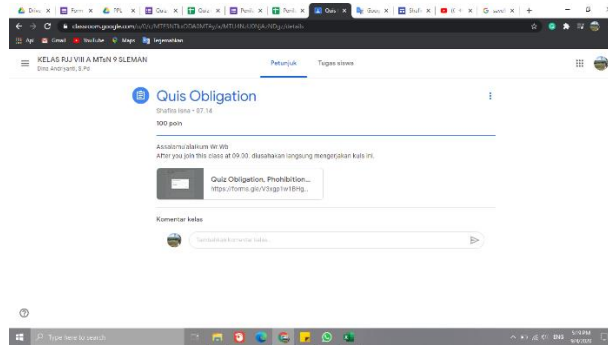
Drive | Form | PPL | Goo | Goo | Penil | Penil | Quis | Goo | Goo | Studi | (| | | Google | +

classroom.google.com/u/0/c/MTFSNTk4ODA5MTAy/a/MTUHNzM3NjQ/details

Apl | Gmail | YouTube | Maps | Terjemahkan

KELAS PJJ VIII A MTsN 9 SLEMAN
Dina Andriyani, S.Pd

Petunjuk | Tugas siswa

Quis Obligation

Shafika lana • 07.14

100 poin

Assalamu'alaikum Wr Wb
After you join this class at 09.30, diasrahkan langsung mengerjakan kuis ini.

Quiz Obligation, Phohibition...
https://forms.gle/V3kgp1w1BHg...

Komentar kelas

Tambahkan komentar kelas...

Type here to search

ENG